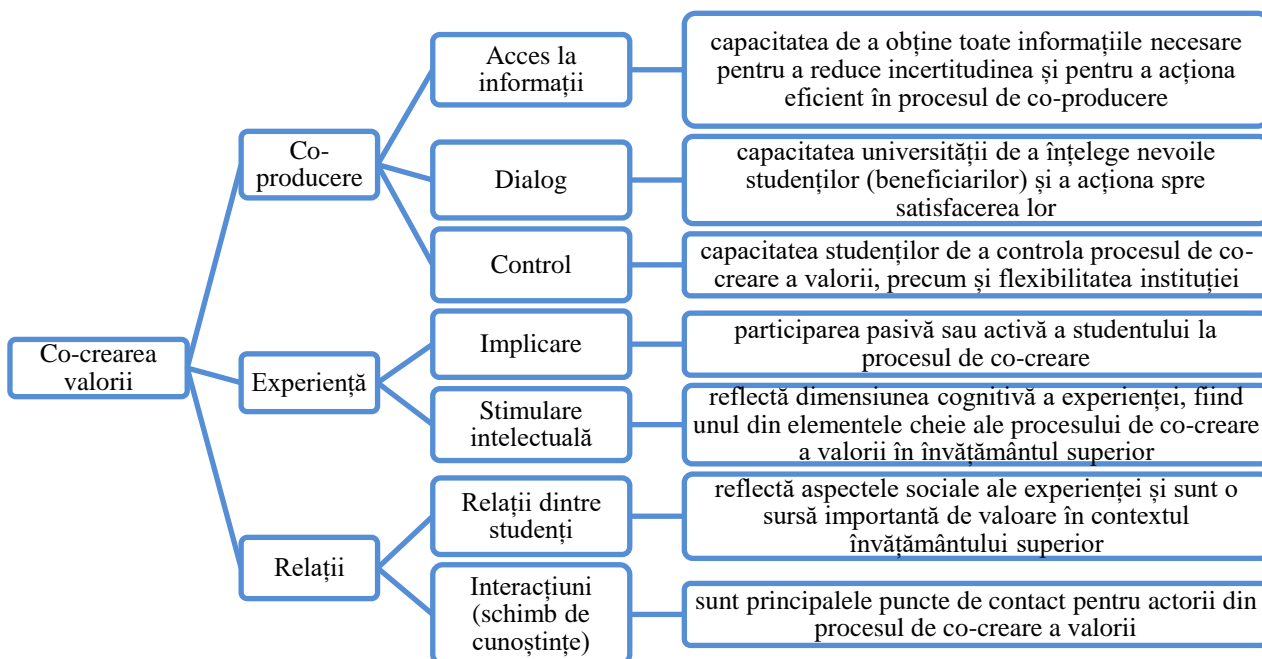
Co-crearea valorii

Co-producere

Acces la informații

capacitatea de a obține toate informațiile necesare pentru a reduce incertitudinea și pentru a acționa eficient în procesul de co-producere

Dialog

capacitatea universității de a înțelege nevoile studenților (beneficiarilor) și a acționa spre satisfacerea lor

Control

capacitatea studenților de a controla procesul de co-creare a valorii, precum și flexibilitatea instituției

Experiență

Implicare

participarea pasivă sau activă a studentului la procesul de co-creare

Stimulare intelectuală

reflectă dimensiunea cognitivă a experienței, fiind unul din elementele cheie ale procesului de co-creare a valorii în învățământul superior

Relații

Relații dintre studenți

reflectă aspectele sociale ale experienței și sunt o sursă importantă de valoare în contextul învățământului superior

Interacțiuni (schimb de cunoștințe)

sunt principalele puncte de contact pentru actorii din procesul de co-creare a valorii